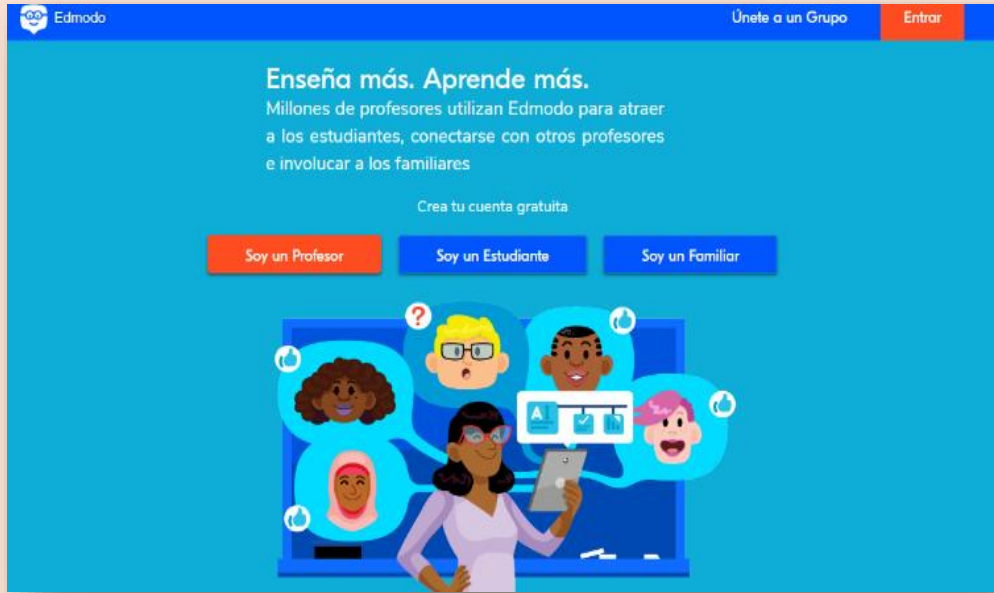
Edmodo

Únete a un Grupo

Entrar

Enseña más. Aprende más.

Millones de profesores utilizan Edmodo para atraer a los estudiantes, conectarse con otros profesores e involucrar a los familiares

Crea tu cuenta gratuita

Soy un Profesor

Soy un Estudiante

Soy un Familiar

?

A